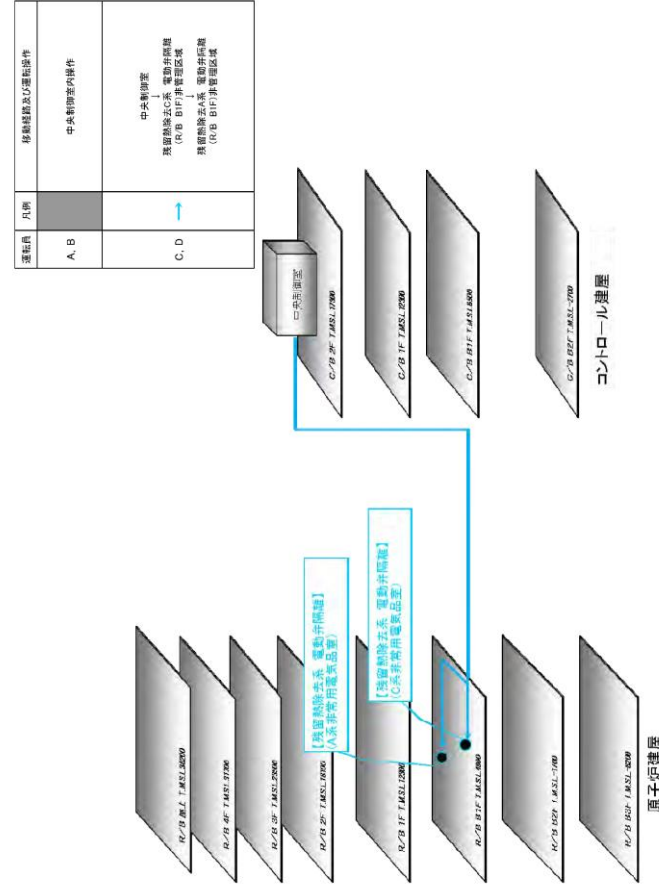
| 運転員 | 凡例 | 移動経路及び運転操作 |
|---|---|---|
| A, B | | 中央制御室内操作 |
| C, D | → | 中央制御室 ↓ 残留熱除去C系 電動弁隔離 (R/B B1F)非管理区域 ↓ 残留熱除去A系 電動弁隔離 (R/B B1F)非管理区域 |

中央制御室

C/B 2F T.M.S.L.17300

C/B 1F T.M.S.L.12300

C/B B1F T.M.S.L.6500

C/B B2F T.M.S.L.-2700

コントロール建屋

【残留熱除去系 電動弁隔離】(C系非常用電気品室)

【残留熱除去系 電動弁隔離】(A系非常用電気品室)

R/B RLF T.M.S.L.38200

R/B 4F T.M.S.L.31700

R/B 3F T.M.S.L.23500

R/B 2F T.M.S.L.18100

R/B 1F T.M.S.L.12300

R/B B1F T.M.S.L.4800

R/B B2F T.M.S.L.-1700

R/B B3F T.M.S.L.-8200

原子炉建屋